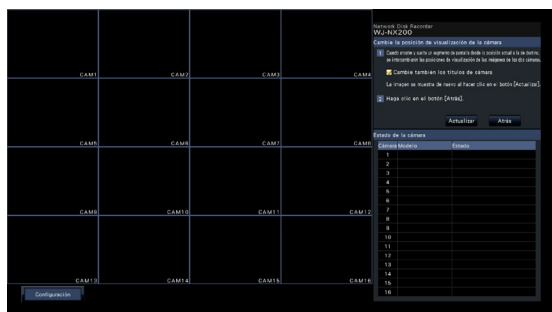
CAM1
CAM2
CAM3
CAM4
CAM5
CAM6
CAM7
CAM8
CAM9
CAM10
CAM11
CAM12
CAM13
CAM14
CAM15
CAM16

Configuración

Network Disk Recorder
WJ-NX200

Cambie la posición de visualización de la cámara

1 Cuando arrastre y suelte un segmento de pantalla desde la posición actual a la de destino, se intercambiarán las posiciones de visualización de las imágenes de las dos cámaras.

Cambie también los títulos de cámara

La imagen se muestra de nuevo al hacer clic en el botón [Actualizar].

2 Haga clic en el botón [Atrás].

Actualizar
Atrás

Estado de la cámara

| Cámara | Modelo | Estado |
|---|---|---|
| 1 | | |
| 2 | | |
| 3 | | |
| 4 | | |
| 5 | | |
| 6 | | |
| 7 | | |
| 8 | | |
| 9 | | |
| 10 | | |
| 11 | | |
| 12 | | |
| 13 | | |
| 14 | | |
| 15 | | |
| 16 | | |